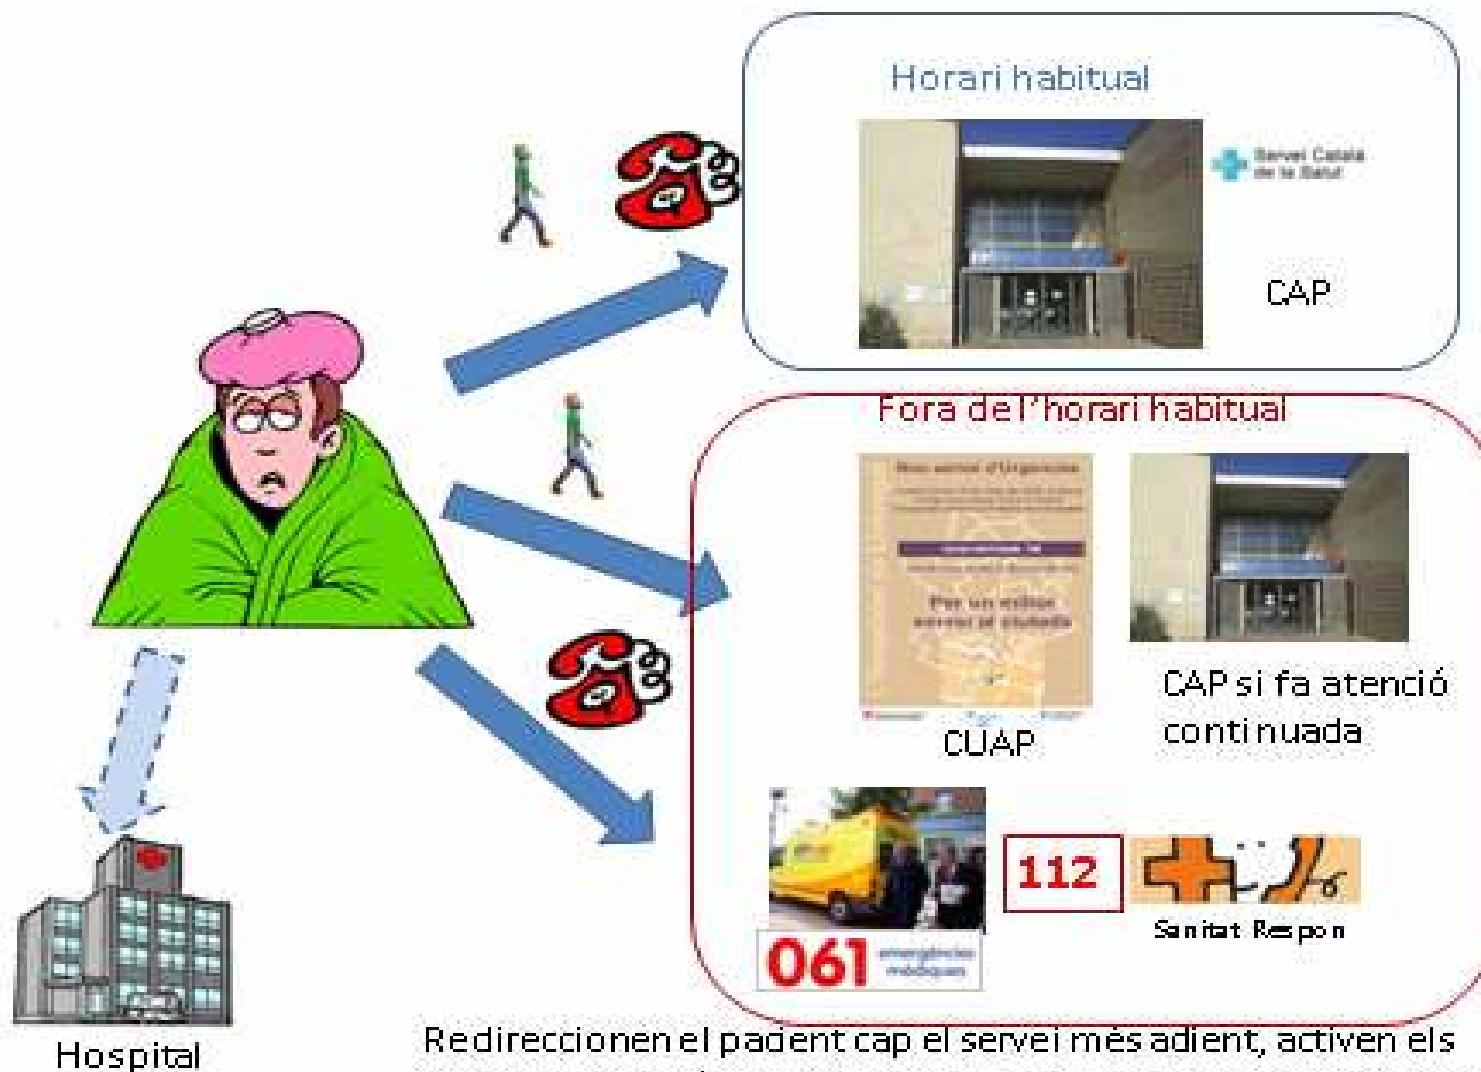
Horari habitual

Servei Català de la Salut

CAP

Fora de l'horari habitual

Nou servei d'Urgències

Per un millor servei al ciutadà

CUAP

CAP si fa atenció continuada

112

Sanitat Respon

061 emergències mèdiques

Hospital

Redireccionen el pacient cap el servei més adient, activen els